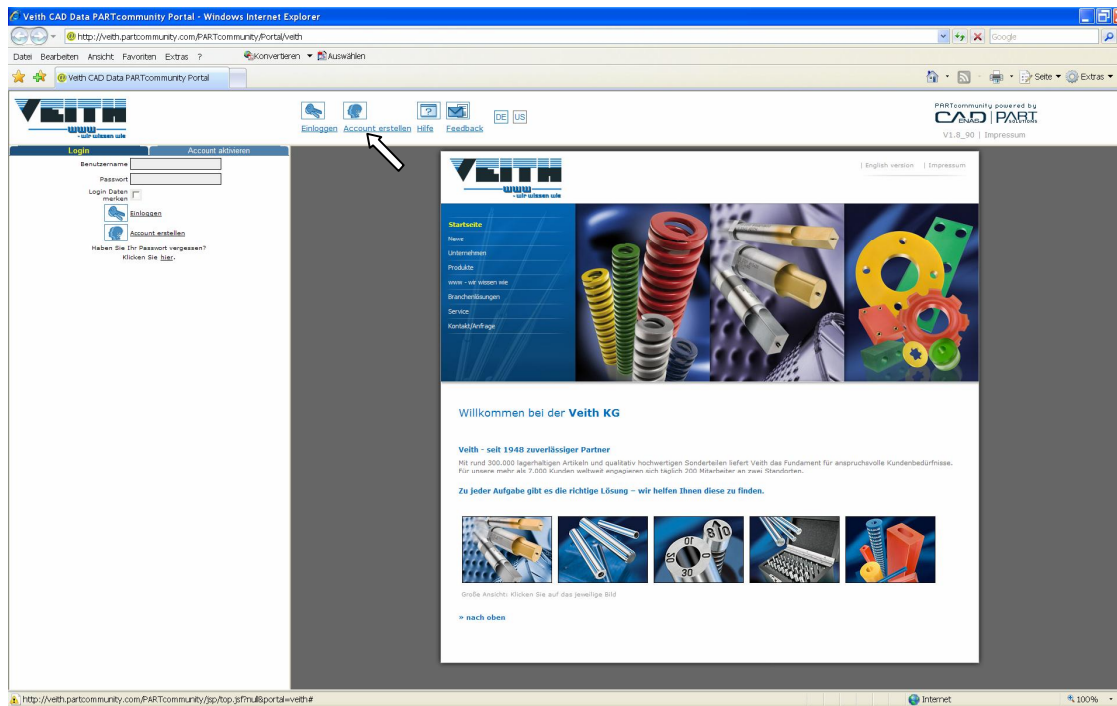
Veith CAD Data PARTcommunity Portal - Windows Internet Explorer

http://veith.partcommunity.com/PARTcommunity/Portal/veith

Google

Datei Bearbeiten Ansicht Favoriten Extras ?

Konvertieren Auswählen

Veith CAD Data PARTcommunity Portal

Seite Extras

VEITH www - wir wissen wie

Einloggen Account erstellen Hilfe Feedback DE US

PARTcommunity powered by CAD ENAS PART SOLUTIONS

V1.8_90 | Impressum

Login Account aktivieren

Benutzername

Passwort

Login Daten merken

Einloggen

Account erstellen

Haben Sie Ihr Passwort vergessen? Klicken Sie hier.

VEITH www - wir wissen wie

| English version | Impressum

Startseite
News
Unternehmen
Produkte
www - wir wissen wie
Branchenlösungen
Service
Kontakt/Anfrage

Willkommen bei der Veith KG

Veith - seit 1948 zuverlässiger Partner

Mit rund 300.000 lagerhaltigen Artikeln und qualitativ hochwertigen Sonderteilen liefert Veith das Fundament für anspruchsvolle Kundenbedürfnisse. Für unsere mehr als 7.000 Kunden weltweit engagieren sich täglich 200 Mitarbeiter an zwei Standorten.

Zu jeder Aufgabe gibt es die richtige Lösung – wir helfen Ihnen diese zu finden.

Große Ansicht: Klicken Sie auf das jeweilige Bild

» nach oben

http://veith.partcommunity.com/PARTcommunity/jsp/top.jsf?null&portal=veith#

Internet

100%